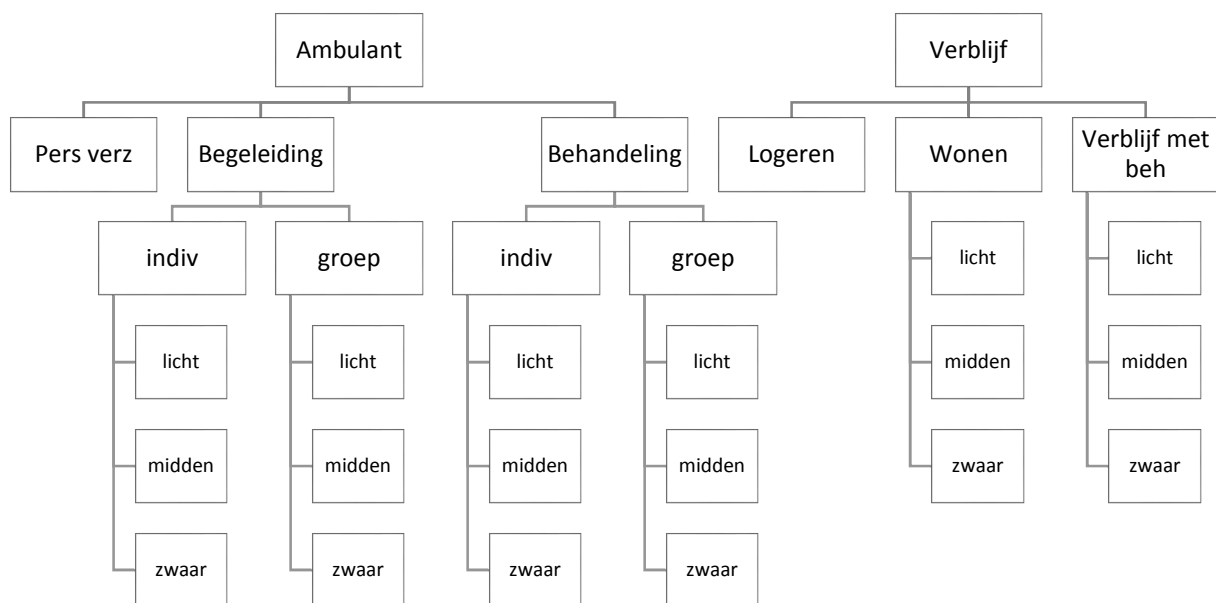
Ambulant

Pers verz

Begeleiding

indiv

licht

midden

zwaar

groep

licht

midden

zwaar

Behandeling

indiv

licht

midden

zwaar

groep

licht

midden

zwaar

Verblijf

Logeren

Wonen

licht

midden

zwaar

Verblijf met beh

licht

midden

zwaar